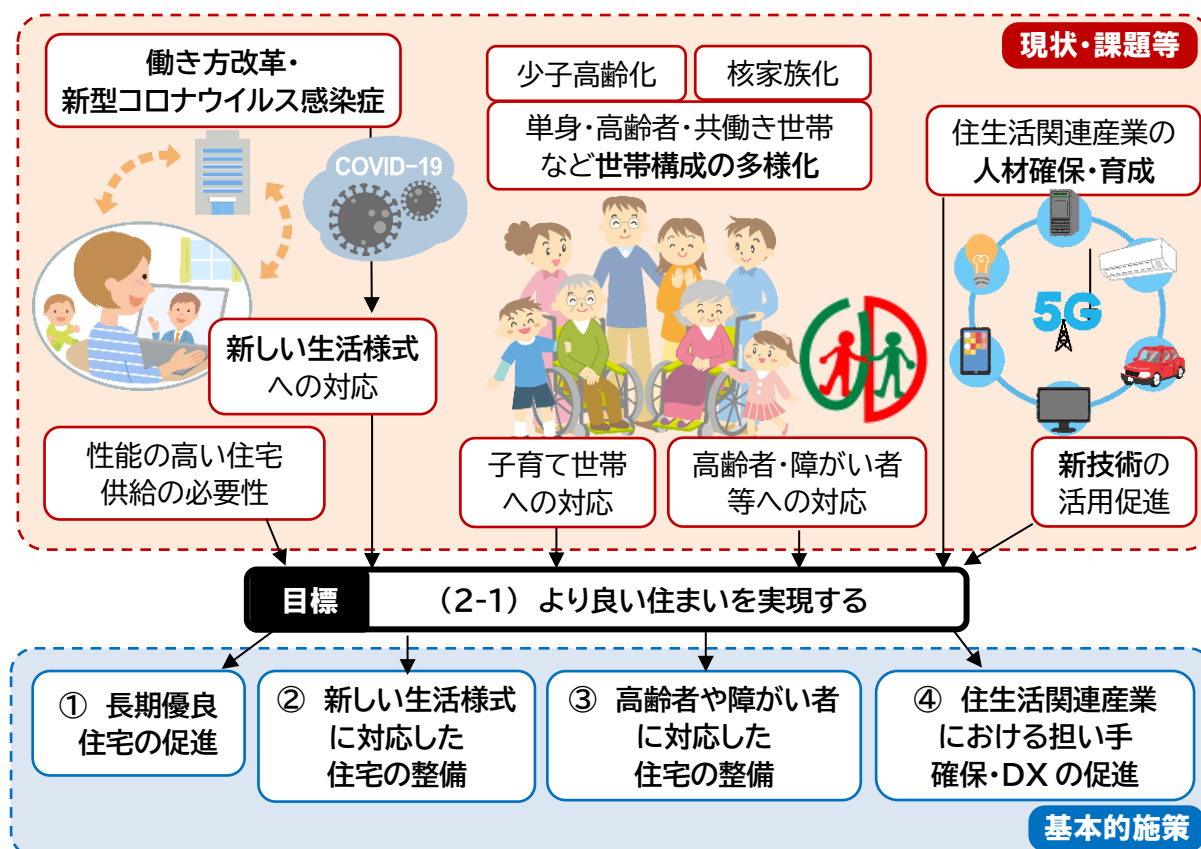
現状・課題等

働き方改革・
新型コロナウイルス感染症

COVID-19

少子高齢化

核家族化

単身・高齢者・共働き世帯
など世帯構成の多様化

住生活関連産業の
人材確保・育成

5G

新しい生活様式
への対応

性能の高い住宅
供給の必要性

子育て世帯
への対応

高齢者・障がい者
等への対応

新技術の
活用促進

目標

（2-1）より良い住まいを実現する

① 長期優良
住宅の促進

② 新しい生活様式
に対応した
住宅の整備

③ 高齢者や障がい者
に対応した
住宅の整備

④ 住生活関連産業
における担い手
確保・DX の促進

基本的施策